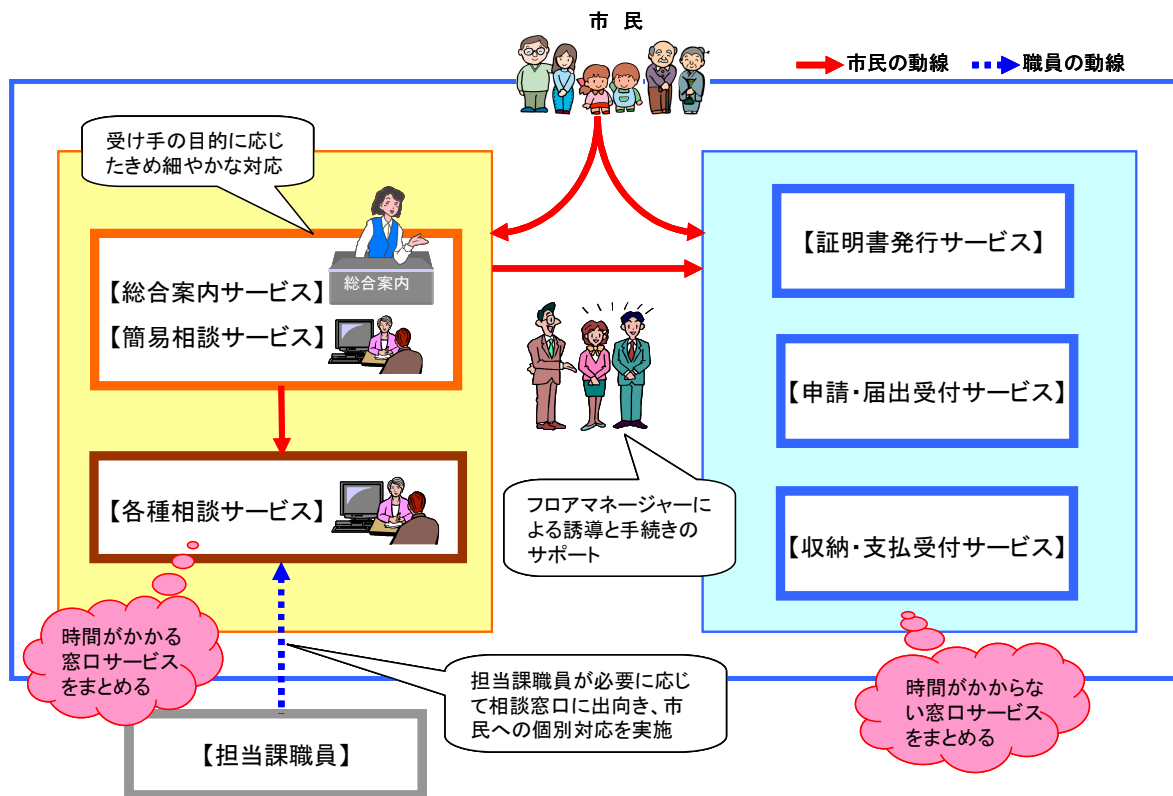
市 民

市民の動線

職員の動線

受け手の目的に応じたきめ細やかな対応

【総合案内サービス】

総合案内

【簡易相談サービス】

【各種相談サービス】

時間がかかる窓口サービスをまとめる

【担当課職員】

担当課職員が必要に応じて相談窓口に出向き、市民への個別対応を実施

フロアマネージャーによる誘導と手続きのサポート

【証明書発行サービス】

【申請・届出受付サービス】

【収納・支払受付サービス】

時間がかからない窓口サービスをまとめる